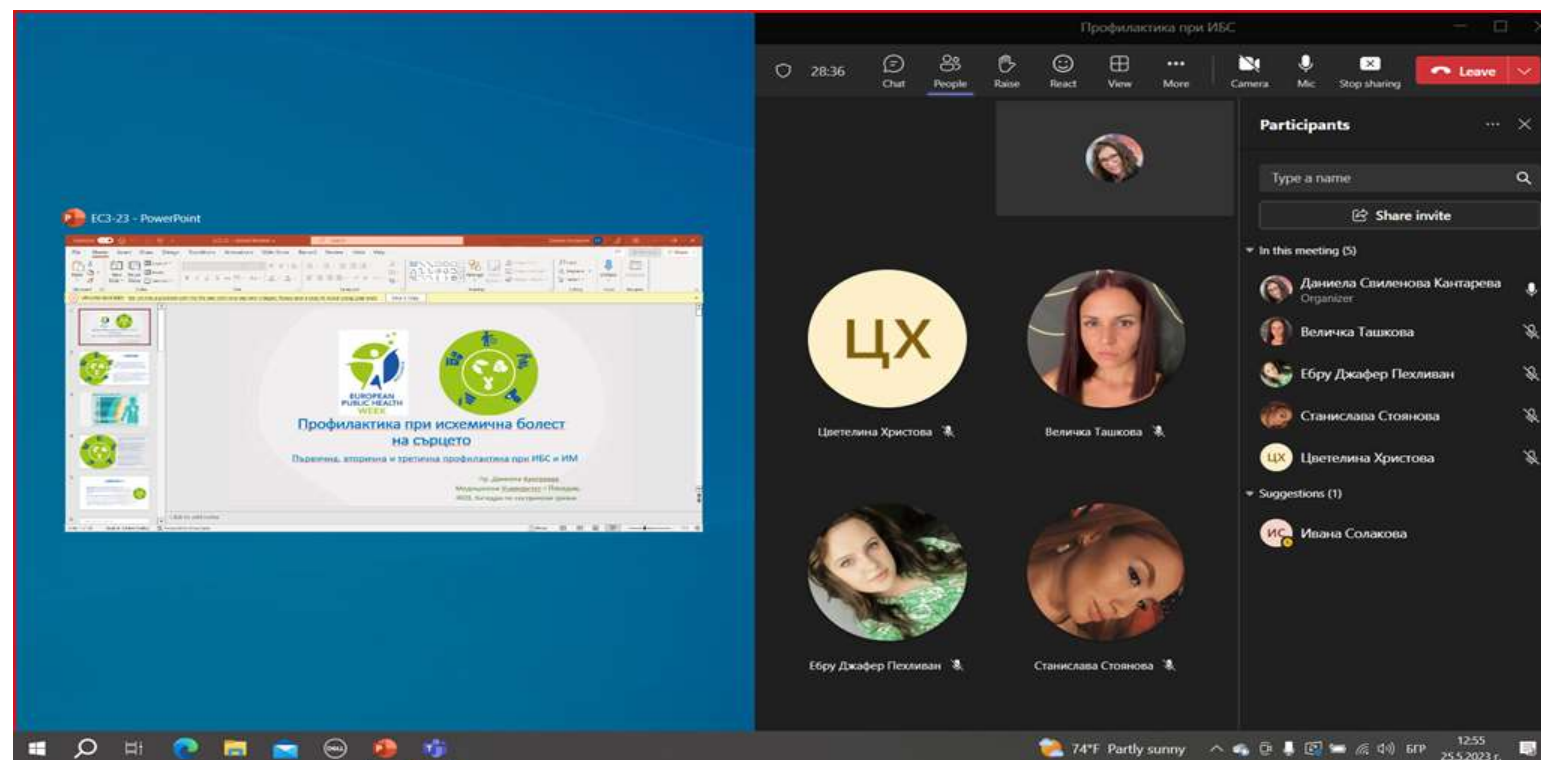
ЕСЗ-23 - PowerPoint

EUROPEAN PUBLIC HEALTH WEEK

Профилактика при исхемична болест на сърцето

Първична, вторична и третична профилактика при ИБС и ИМ

Гл. Даниела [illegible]
Медицински Университет – Пловдив,
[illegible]

Профилактика при ИБС

28:36 Chat People Raise React View More Camera Mic Stop sharing Leave

ЦХ
Цветелина Христова
Величка Ташкова
Ебру Джафер Пехливан
Станислава Стоянова

Participants
Type a name
Share invite
In this meeting (5)
Даниела Свиленова Кантарева
Organizer
Величка Ташкова
Ебру Джафер Пехливан
Станислава Стоянова
ЦХ Цветелина Христова
Suggestions (1)
ИС Ивана Солакова

74°F Partly sunny БГР 12:55 25.5.2023 г.